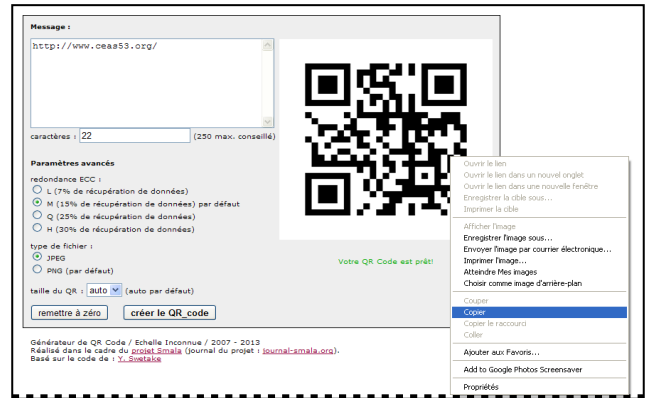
Message :

http://www.ceas53.org/

caractères : 22 (250 max. conseillé)

Paramètres avancés

redondance ECC :
L (7% de récupération de données)
M (15% de récupération de données) par défaut
Q (25% de récupération de données)
H (30% de récupération de données)

type de fichier :
JPEG
PNG (par défaut)

taille du QR : auto (auto par défaut)

remettre à zéro
créer le QR_code

Votre QR Code est prêt!

Ouvrir le lien
Ouvrir le lien dans un nouvel onglet
Ouvrir le lien dans une nouvelle fenêtre
Enregistrer la cible sous...
Imprimer la cible

Afficher l'image
Enregistrer l'image sous...
Envoyer l'image par courrier électronique...
Imprimer l'image...
Atteindre Mes images
Choisir comme image d'arrière-plan

Couper
Copier
Copier le raccourci
Coller

Ajouter aux Favoris...

Add to Google Photos Screensaver

Propriétés

Générateur de QR Code / Echelle Inconnue / 2007 - 2013
Réalisé dans le cadre du projet Smala (journal du projet : journal-smala.org).
Basé sur le code de : Y. Swetake